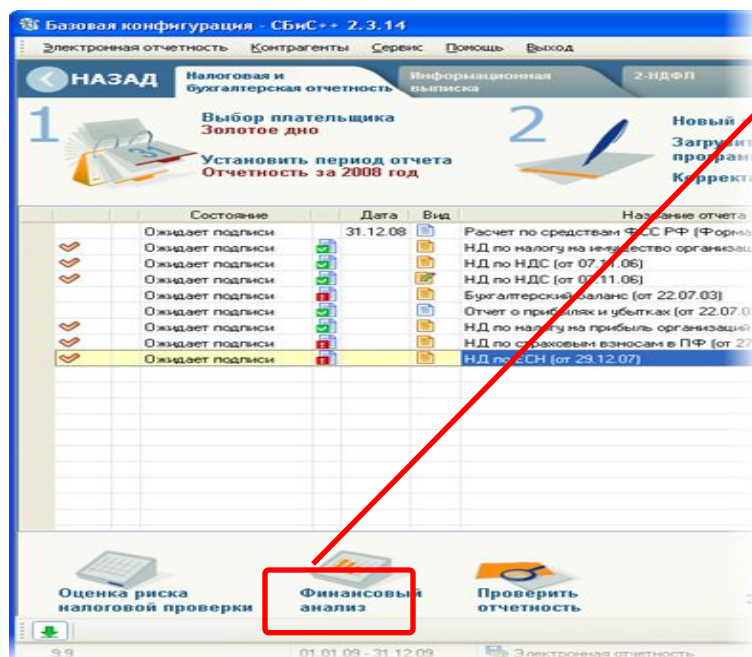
Базовая конфигурация - СБиС++ 2.3.14

Электронная отчетность Контрагенты Сервис Помощь Выход

НАЗАД

Налоговая и бухгалтерская отчетность

Информационная выписка

2-НДФЛ

1

Выбор плательщика
Золотое дно

Установить период отчета
Отчетность за 2008 год

2

Новый
Загрузи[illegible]
програ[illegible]
Коррект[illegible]

| | | Состояние | | Дата | Вид | Название отчета |
|---|---|---|---|---|---|---|
| | | Ожидает подписи | | 31.12.08 | | Расчет по средствам ФСС РФ (Форма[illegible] |
| | | Ожидает подписи | | | | НД по налогу на имущество организац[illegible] |
| | | Ожидает подписи | | | | НД по НДС (от 07.11.06) |
| | | Ожидает подписи | | | | НД по НДС (от 07.11.06) |
| | | Ожидает подписи | | | | Бухгалтерский баланс (от 22.07.03) |
| | | Ожидает подписи | | | | Отчет о прибылях и убытках (от 22.07.0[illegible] |
| | | Ожидает подписи | | | | НД по налогу на прибыль организаций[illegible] |
| | | Ожидает подписи | | | | НД по страховым взносам в ПФ (от 27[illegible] |
| | | Ожидает подписи | | | | НД по ЕСН (от 29.12.07) |

Оценка риска налоговой проверки

Финансовый анализ

Проверить отчетность

9.9 01.01.09 - 31.12.09 Электронная отчетность